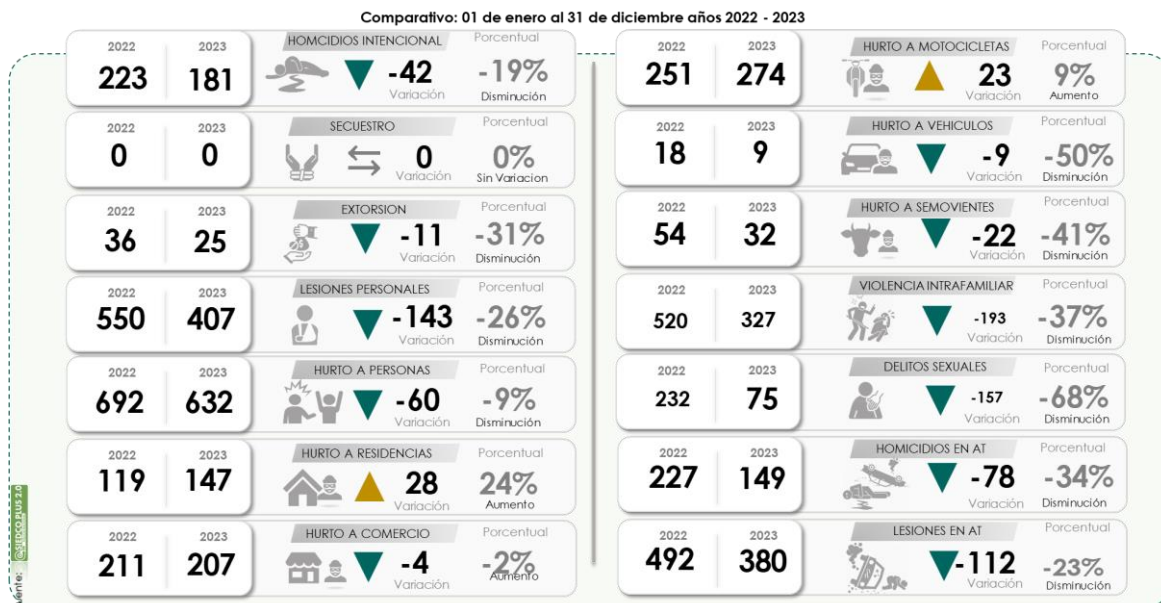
Comparativo: 01 de enero al 31 de diciembre años 2022 - 2023

| 2022 | 2023 | | | |
|---|---|---|---|---|
| 223 | 181 | HOMICIDIOS INTENCIONAL -42 Variación | Porcentual -19% Disminución |
| 0 | 0 | SECUESTRO 0 Variación | Porcentual 0% Sin Variacion |
| 36 | 25 | EXTORSION -11 Variación | Porcentual -31% Disminución |
| 550 | 407 | LESIONES PERSONALES -143 Variación | Porcentual -26% Disminución |
| 692 | 632 | HURTO A PERSONAS -60 Variación | Porcentual -9% Disminución |
| 119 | 147 | HURTO A RESIDENCIAS 28 Variación | Porcentual 24% Aumento |
| 211 | 207 | HURTO A COMERCIO -4 Variación | Porcentual -2% Aumento |

| 2022 | 2023 | | |
|---|---|---|---|
| 251 | 274 | HURTO A MOTOCICLETAS 23 Variación | Porcentual 9% Aumento |
| 18 | 9 | HURTO A VEHICULOS -9 Variación | Porcentual -50% Disminución |
| 54 | 32 | HURTO A SEMOVIENTES -22 Variación | Porcentual -41% Disminución |
| 520 | 327 | VIOLENCIA INTRAFAMILIAR -193 Variación | Porcentual -37% Disminución |
| 232 | 75 | DELITOS SEXUALES -157 Variación | Porcentual -68% Disminución |
| 227 | 149 | HOMICIDIOS EN AT -78 Variación | Porcentual -34% Disminución |
| 492 | 380 | LESIONES EN AT -112 Variación | Porcentual -23% Disminución |

Fuente: SIEDCO PLUS 2.0